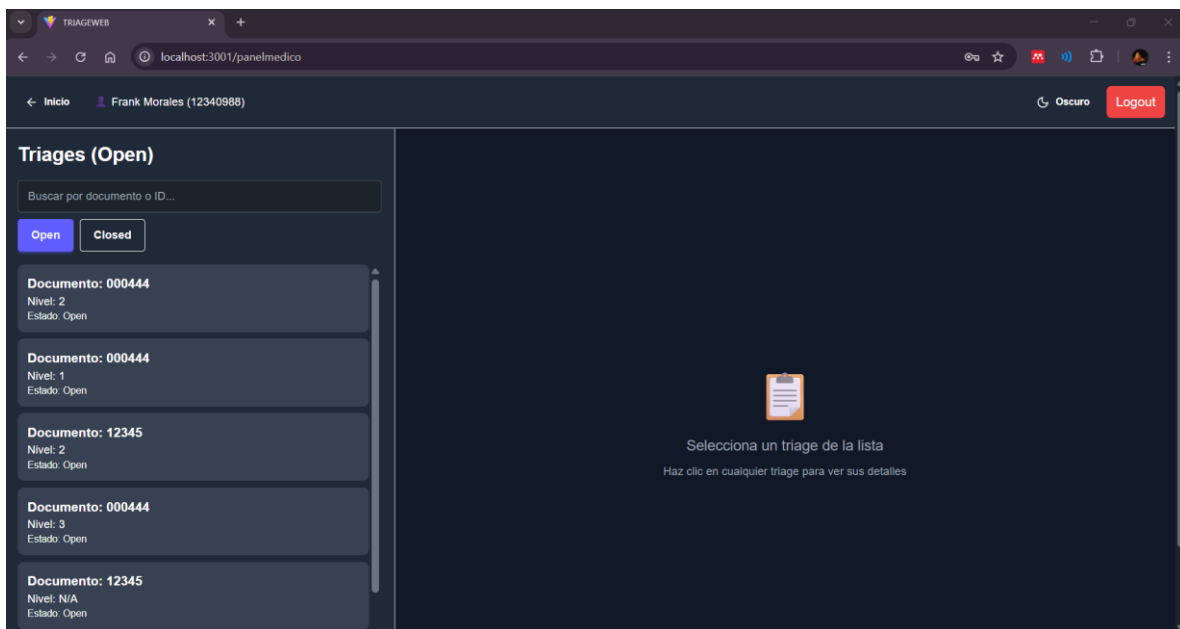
TRIAGEWEB

localhost:3001/panelmedico

← Inicio Frank Morales (12340988)

Oscuro Logout

Triages (Open)

Buscar por documento o ID...

Open Closed

Documento: 000444
Nivel: 2
Estado: Open

Documento: 000444
Nivel: 1
Estado: Open

Documento: 12345
Nivel: 2
Estado: Open

Documento: 000444
Nivel: 3
Estado: Open

Documento: 12345
Nivel: N/A
Estado: Open

Selecciona un triage de la lista

Haz clic en cualquier triage para ver sus detalles